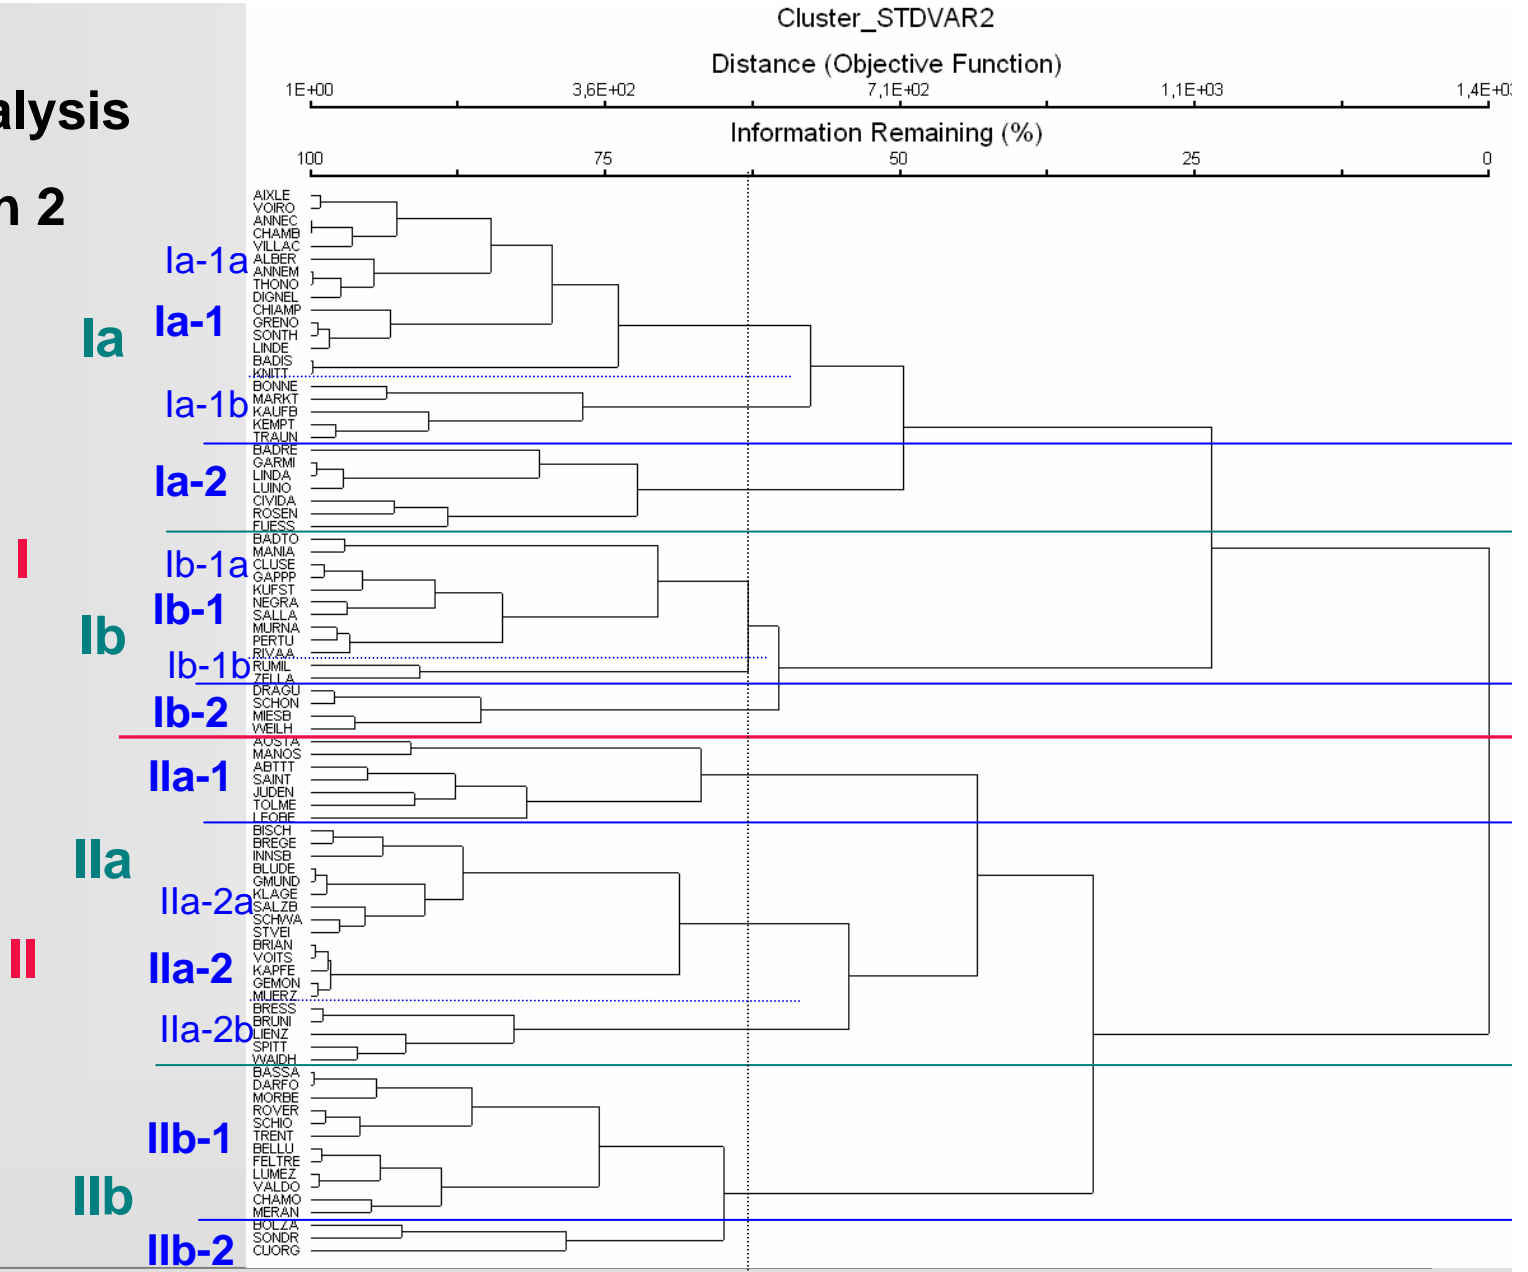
alysis
n 2

Cluster_STDVAR2

Distance (Objective Function)

1E+00 3,6E+02 7,1E+02 1,1E+03 1,4E+0

Information Remaining (%)

100 75 50 25 0

AIXLE
VOIRO
ANNEC
CHAMB
VILLAC
ALBER
ANNEM
THONO
DIGNEL
CHIAMP
GRENO
SONTH
LINDE
BADIS
KNITT
BONNE
MARKT
KAUFB
KEMPT
TRAUN
BADRE
GARMI
LINDA
LUINO
CIVIDA
ROSEN
FUESS
BADTO
MANIA
CLUSE
GAPP
KUFST
NEGRA
SALLA
MURNA
PERTU
RIVAA
RUMIL
ZELLA
DRAGU
SCHON
MIESB
WEILH
AOSTA
MANOS
ABTTT
SAINT
JUDEN
TOLME
LEOBE
BISCH
BREGE
INNSB
BLUDE
GMUND
KLAGE
SALZB
SCHWA
STVEI
BRIAN
VOITS
KAPFE
GEMON
MUERZ
BRESS
BRUNI
LIENZ
SPITT
WAIDH
BASSA
DARFO
MORBE
ROVER
SCHIO
TRENT
BELLU
FELTRE
LUMEZ
VALDO
CHAMO
MERAN
BOLZA
SONDR
CUORG

Ia-1a
Ia-1
Ia
Ia-1b
Ia-2
I
Ib-1a
Ib-1
Ib
Ib-1b
Ib-2
IIa-1
IIa
IIa-2a
II
IIa-2
IIa-2b
IIb-1
IIb
IIb-2